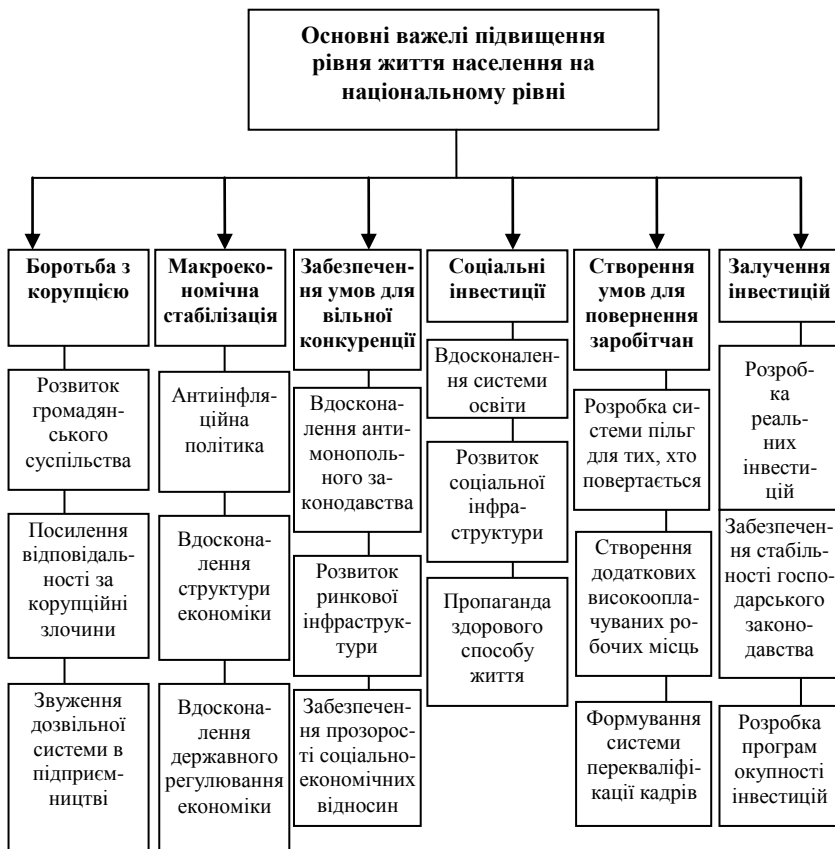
Основні важелі підвищення рівня життя населення на національному рівні

Боротьба з корупцією

Розвиток громадянського суспільства

Посилення відповідальності за корупційні злочини

Звуження дозвільної системи в підприємництві

Макроекономічна стабілізація

Антиінфляційна політика

Вдосконалення структури економіки

Вдосконалення державного регулювання економіки

Забезпечення умов для вільної конкуренції

Вдосконалення антимонопольного законодавства

Розвиток ринкової інфраструктури

Забезпечення прозорості соціально-економічних відносин

Соціальні інвестиції

Вдосконалення системи освіти

Розвиток соціальної інфраструктури

Пропаганда здорового способу життя

Створення умов для повернення заробітчан

Розробка системи пільг для тих, хто повертається

Створення додаткових високооплачуваних робочих місць

Формування системи перекваліфікації кадрів

Залучення інвестицій

Розробка реальних інвестицій

Забезпечення стабільності господарського законодавства

Розробка програм окупності інвестицій